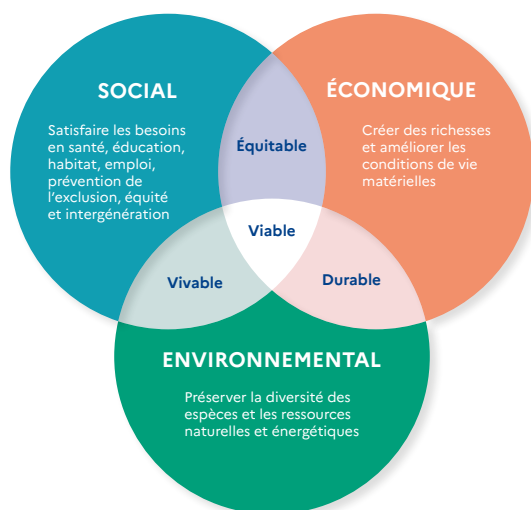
SOCIAL

Satisfaire les besoins en santé, éducation, habitat, emploi, prévention de l'exclusion, équité et intergénération

ÉCONOMIQUE

Créer des richesses et améliorer les conditions de vie matérielles

Équitable

Viable

Vivable

Durable

ENVIRONNEMENTAL

Préserver la diversité des espèces et les ressources naturelles et énergétiques